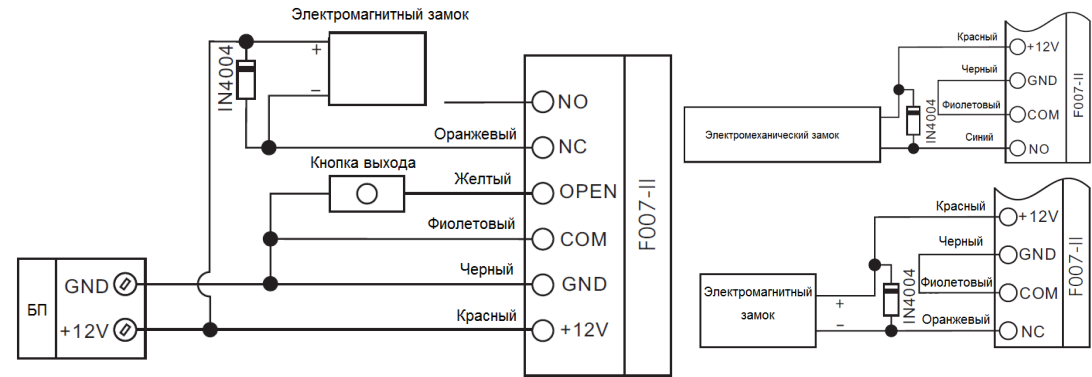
Электромагнитный замок

+

−

IN4004

NO

Оранжевый

NC

Кнопка выхода

Желтый

OPEN

Фиолетовый

COM

Черный

GND

Красный

+12V

F007-II

БП

GND

+12V

Красный

+12V

Черный

GND

Фиолетовый

COM

Электромеханический замок

IN4004

Синий

NO

F007-II

Красный

+12V

Черный

GND

Электромагнитный замок

+

−

IN4004

Фиолетовый

COM

Оранжевый

NC

F007-II